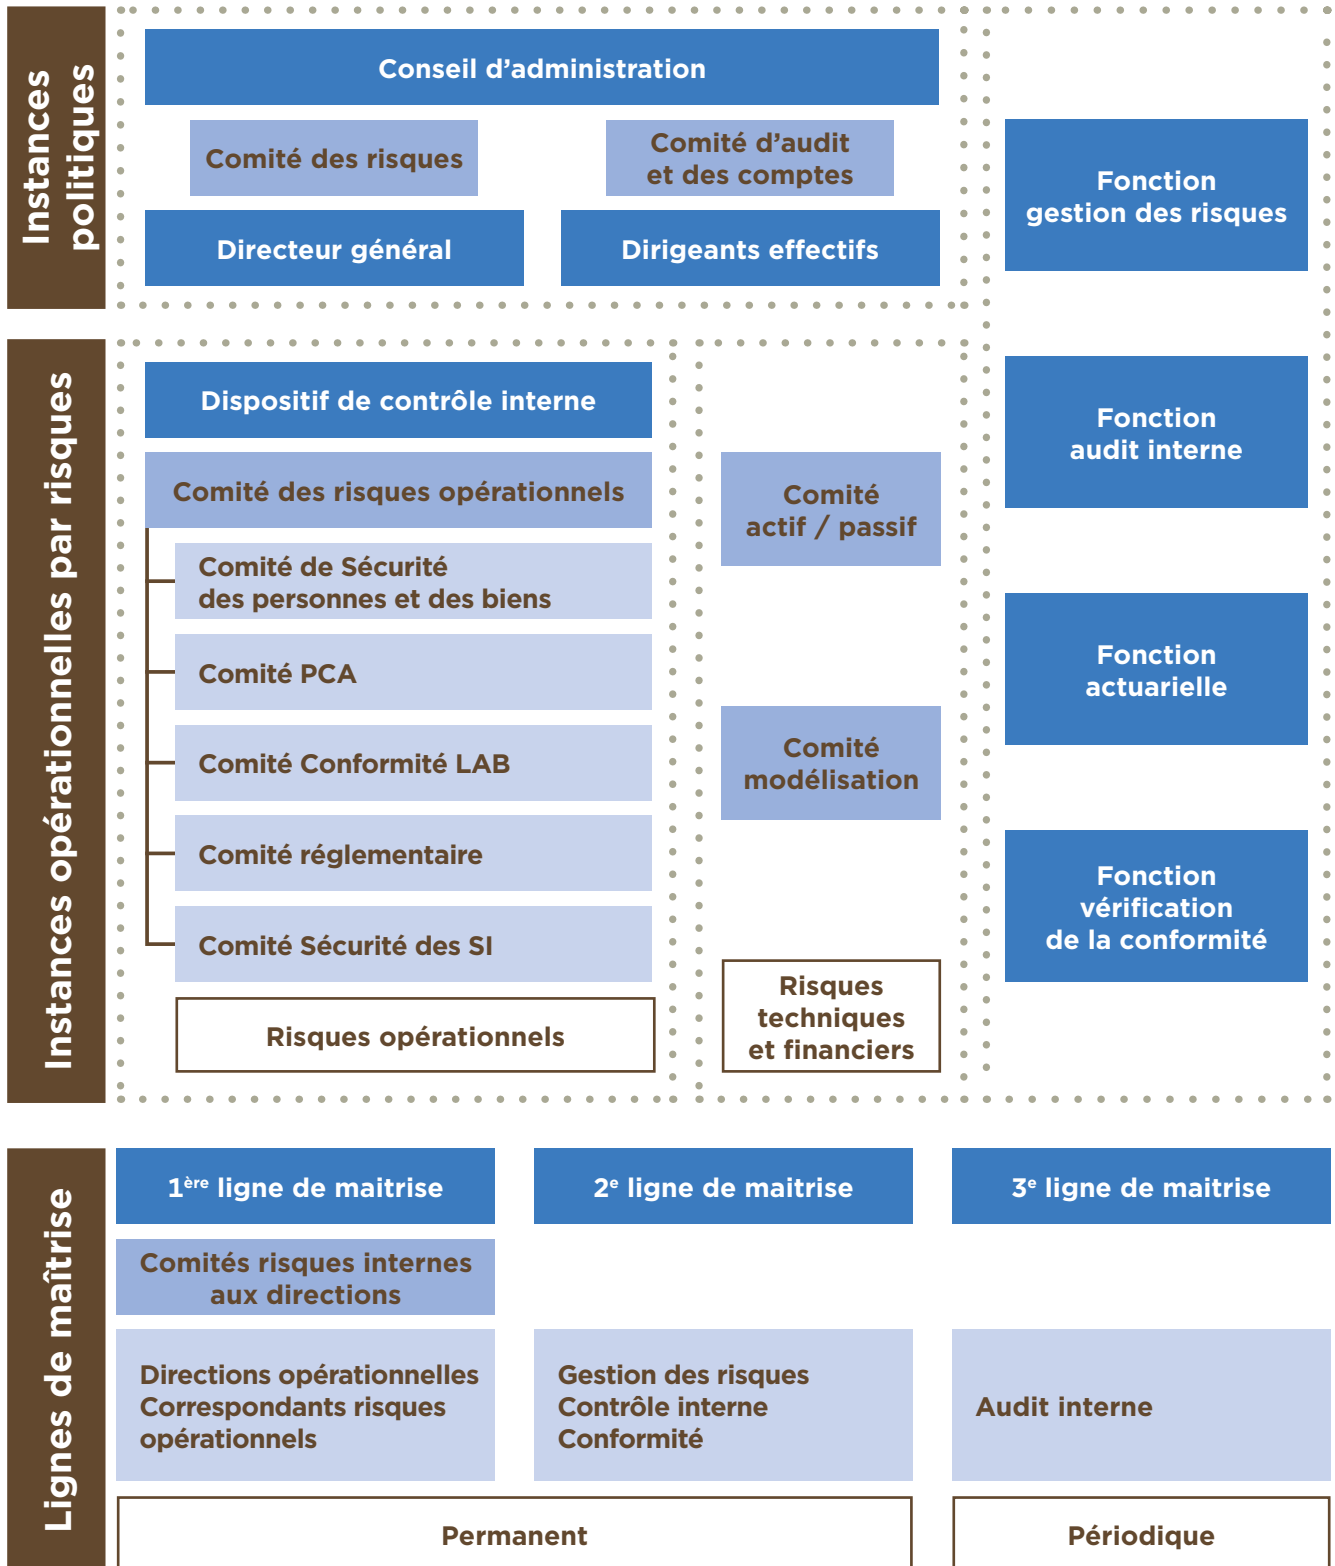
Instances politiques

Conseil d’administration

Comité des risques

Comité d’audit et des comptes

Directeur général

Dirigeants effectifs

Fonction gestion des risques

Instances opérationnelles par risques

Dispositif de contrôle interne

Comité des risques opérationnels

Comité de Sécurité des personnes et des biens

Comité PCA

Comité Conformité LAB

Comité réglementaire

Comité Sécurité des SI

Risques opérationnels

Comité actif / passif

Comité modélisation

Risques techniques et financiers

Fonction audit interne

Fonction actuarielle

Fonction vérification de la conformité

Lignes de maîtrise

1ère ligne de maitrise

2e ligne de maitrise

3e ligne de maitrise

Comités risques internes aux directions

Directions opérationnelles
Correspondants risques opérationnels

Gestion des risques
Contrôle interne
Conformité

Audit interne

Permanent

Périodique